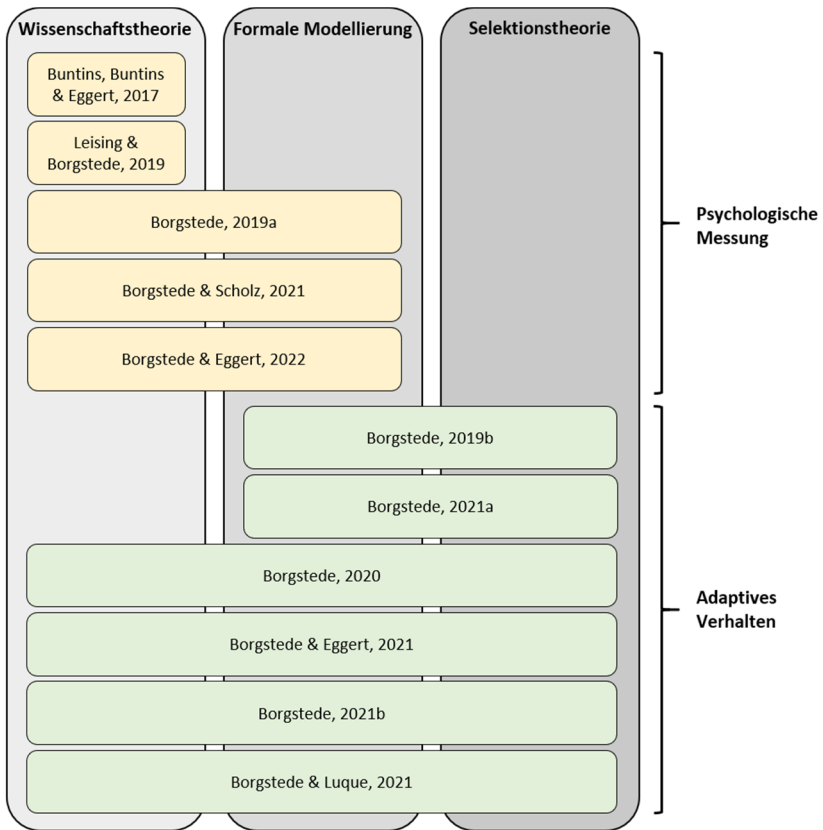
Wissenschaftstheorie

Formale Modellierung

Selektionstheorie

Buntins, Buntins & Eggert, 2017

Leising & Borgstede, 2019

Borgstede, 2019a

Borgstede & Scholz, 2021

Borgstede & Eggert, 2022

Psychologische Messung

Borgstede, 2019b

Borgstede, 2021a

Borgstede, 2020

Borgstede & Eggert, 2021

Borgstede, 2021b

Borgstede & Luque, 2021

Adaptives Verhalten